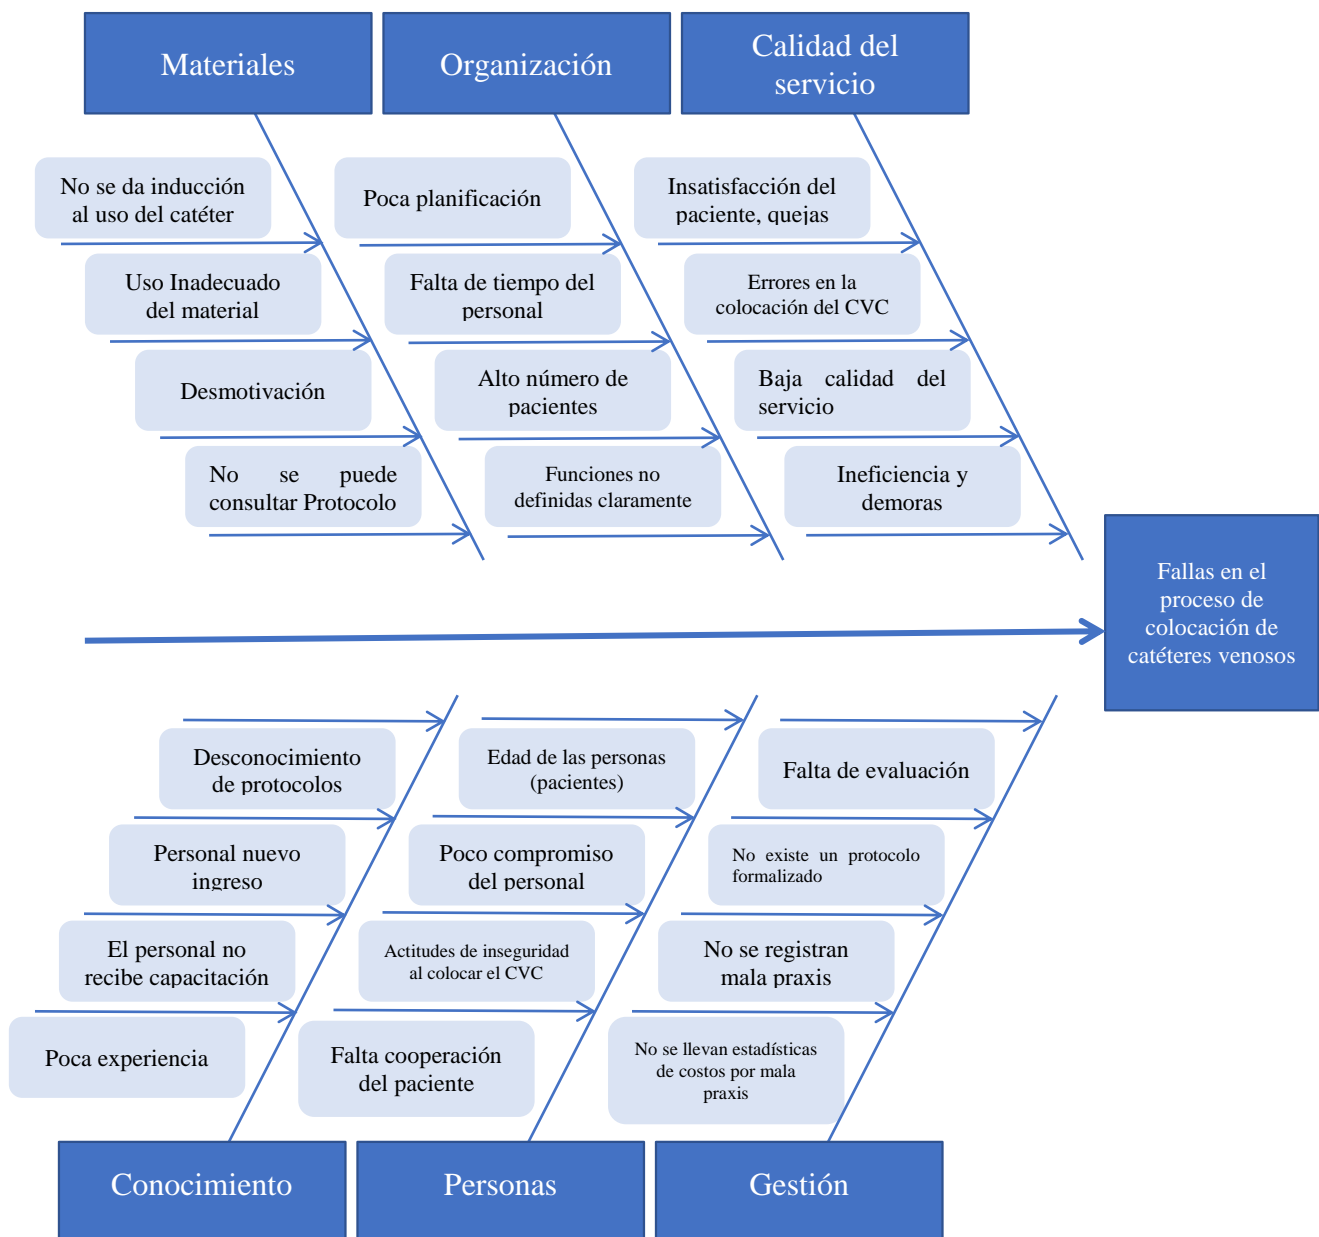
Materiales

Organización

Calidad del servicio

No se da inducción al uso del catéter

Uso Inadecuado del material

Desmotivación

No se puede consultar Protocolo

Poca planificación

Falta de tiempo del personal

Alto número de pacientes

Funciones no definidas claramente

Insatisfacción del paciente, quejas

Errores en la colocación del CVC

Baja calidad del servicio

Ineficiencia y demoras

Fallas en el proceso de colocación de catéteres venosos

Desconocimiento de protocolos

Personal nuevo ingreso

El personal no recibe capacitación

Poca experiencia

Edad de las personas (pacientes)

Poco compromiso del personal

Actitudes de inseguridad al colocar el CVC

Falta cooperación del paciente

Falta de evaluación

No existe un protocolo formalizado

No se registran mala praxis

No se llevan estadísticas de costos por mala praxis

Conocimiento

Personas

Gestión